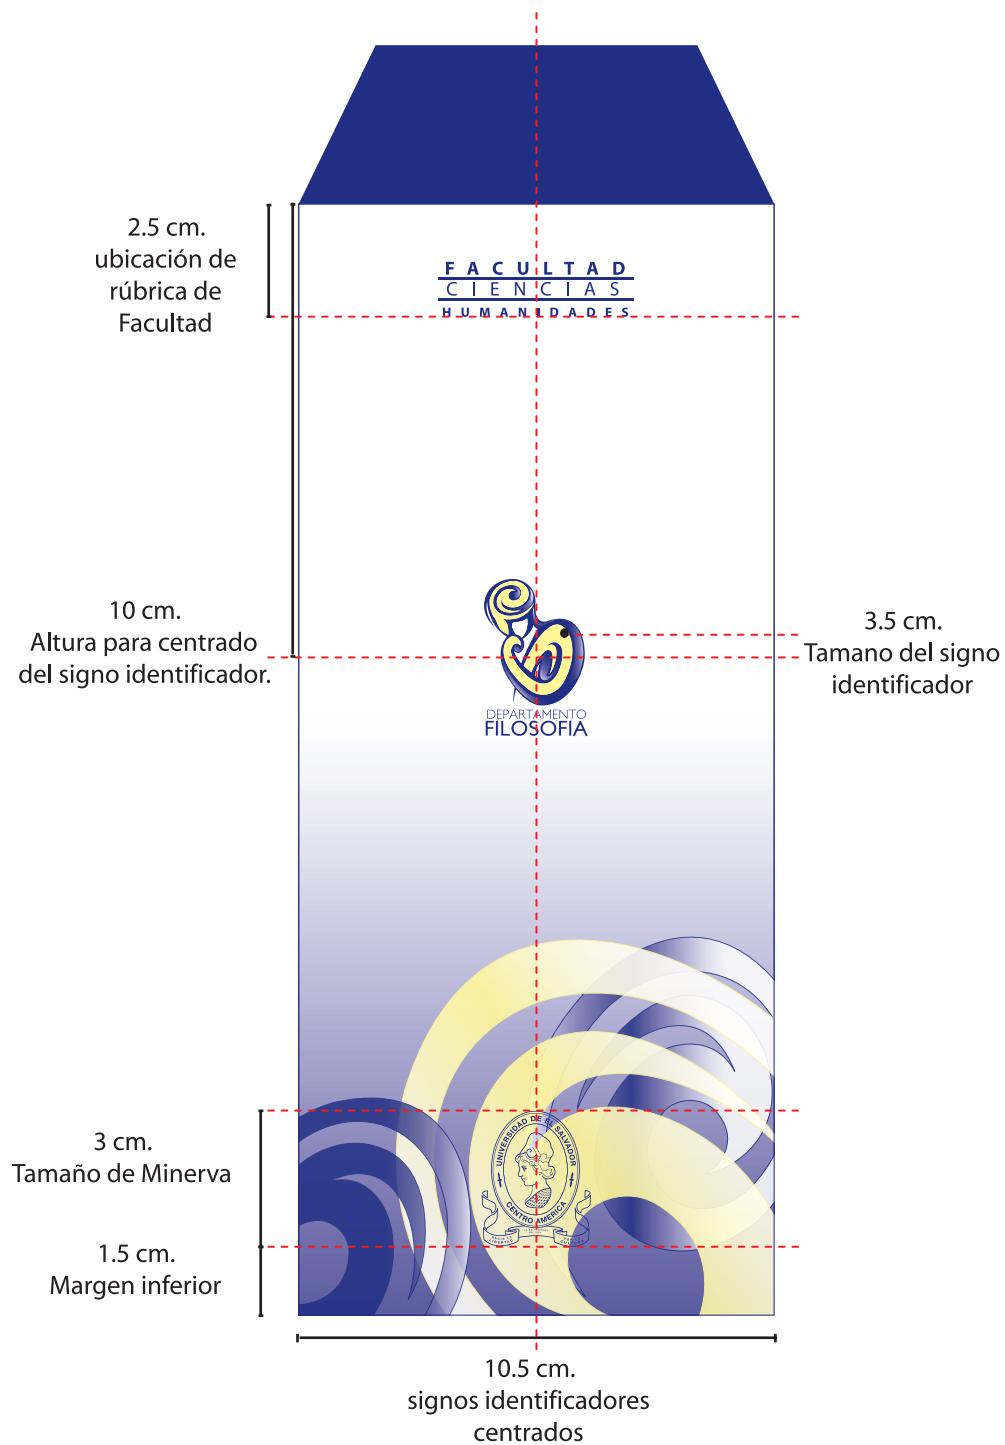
2.5 cm.
ubicación de rúbrica de Facultad

FACULTAD
CIENCIAS
HUMANIDADES

10 cm.
Altura para centrado del signo identificador.

3.5 cm.
Tamano del signo identificador

DEPARTAMENTO
FILOSOFIA

3 cm.
Tamaño de Minerva

UNIVERSIDAD DE EL SALVADOR
CENTRO AMERICA

1.5 cm.
Margen inferior

10.5 cm.
signos identificadores centrados